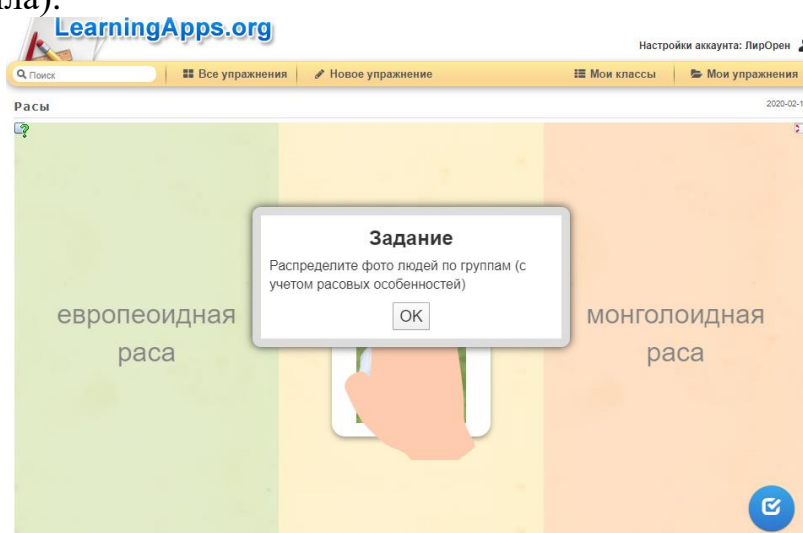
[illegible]ала).

LearningApps.org

Настройки аккаунта: ЛирОрен

Поиск | Все упражнения | Новое упражнение | Мои классы | Мои упражнения

Расы

2020-02-1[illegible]

европеоидная раса

Задание

Распределите фото людей по группам (с учетом расовых особенностей)

OK

монголоидная раса